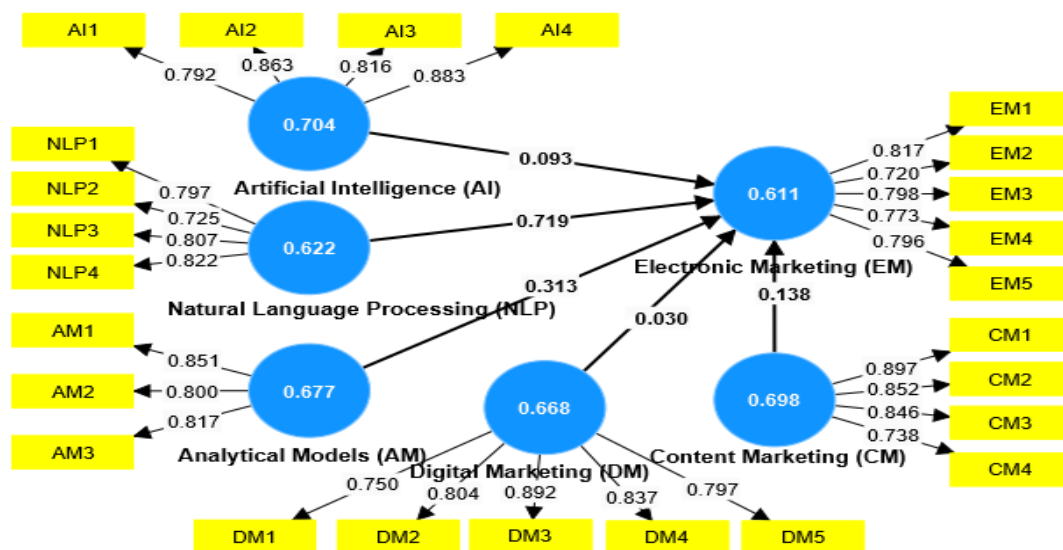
AI1
AI2
AI3
AI4
0.792
0.863
0.816
0.883
0.704
Artificial Intelligence (AI)
0.093
NLP1
NLP2
NLP3
NLP4
0.797
0.725
0.807
0.822
0.622
0.719
Natural Language Processing (NLP)
0.313
0.611
Electronic Marketing (EM)
EM1
EM2
EM3
EM4
EM5
0.817
0.720
0.798
0.773
0.796
0.138
0.030
AM1
AM2
AM3
0.851
0.800
0.817
0.677
Analytical Models (AM)
0.668
Digital Marketing (DM)
0.698
Content Marketing (CM)
CM1
CM2
CM3
CM4
0.897
0.852
0.846
0.738
0.750
0.804
0.892
0.837
0.797
DM1
DM2
DM3
DM4
DM5